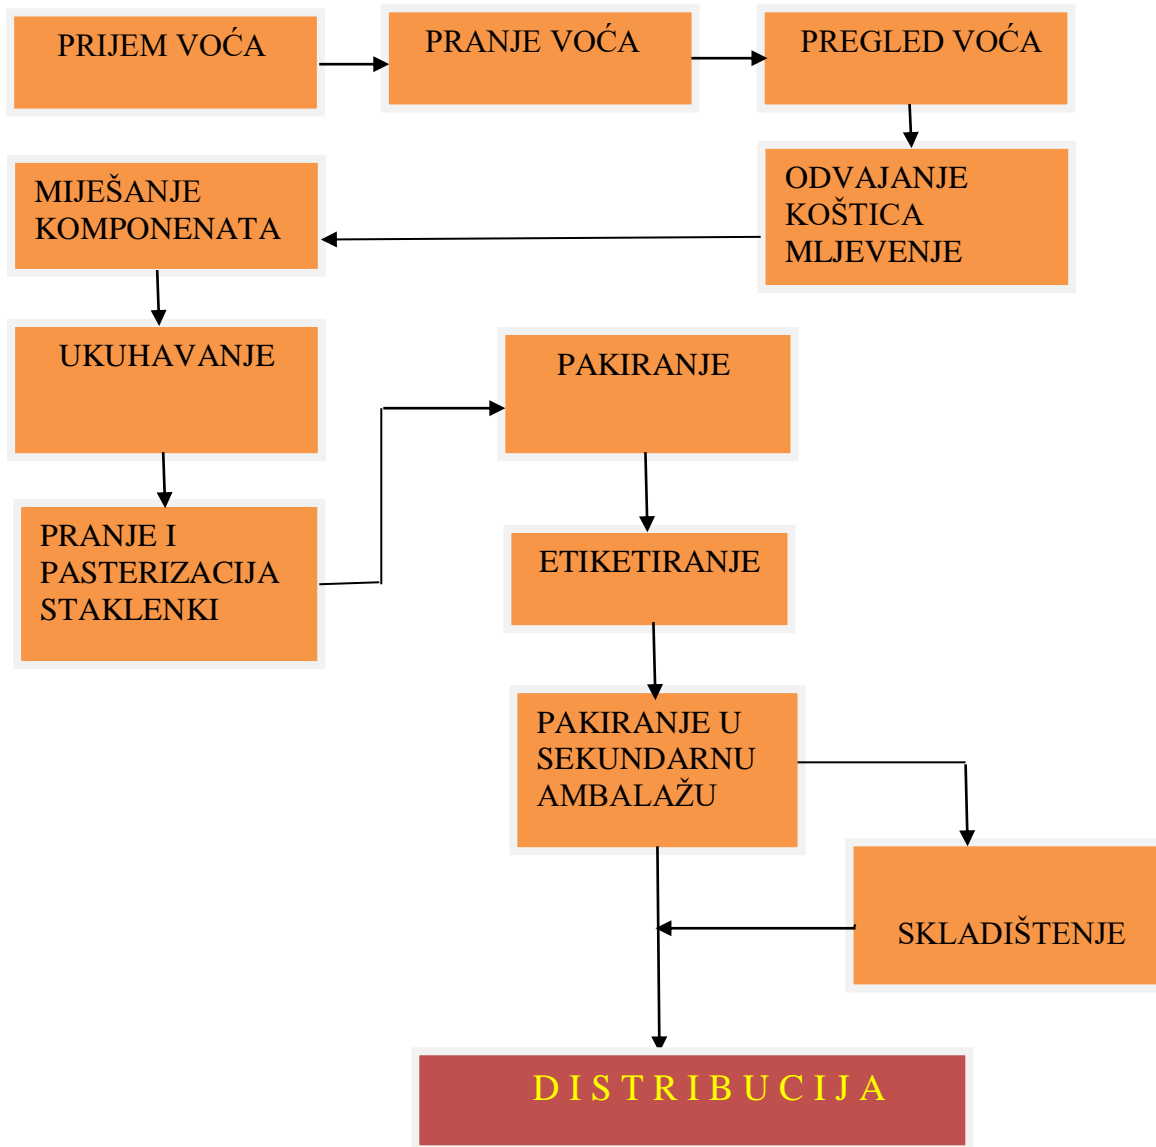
PRIJEM VOĆA

PRANJE VOĆA

PREGLED VOĆA

ODVAJANJE KOŠTICA MLJEVENJE

MIJEŠANJE KOMPONENATA

UKUHAVANJE

PRANJE I PASTERIZACIJA STAKLENKI

PAKIRANJE

ETIKETIRANJE

PAKIRANJE U SEKUNDARNU AMBALAŽU

SKLADIŠTENJE

D I S T R I B U C I J A